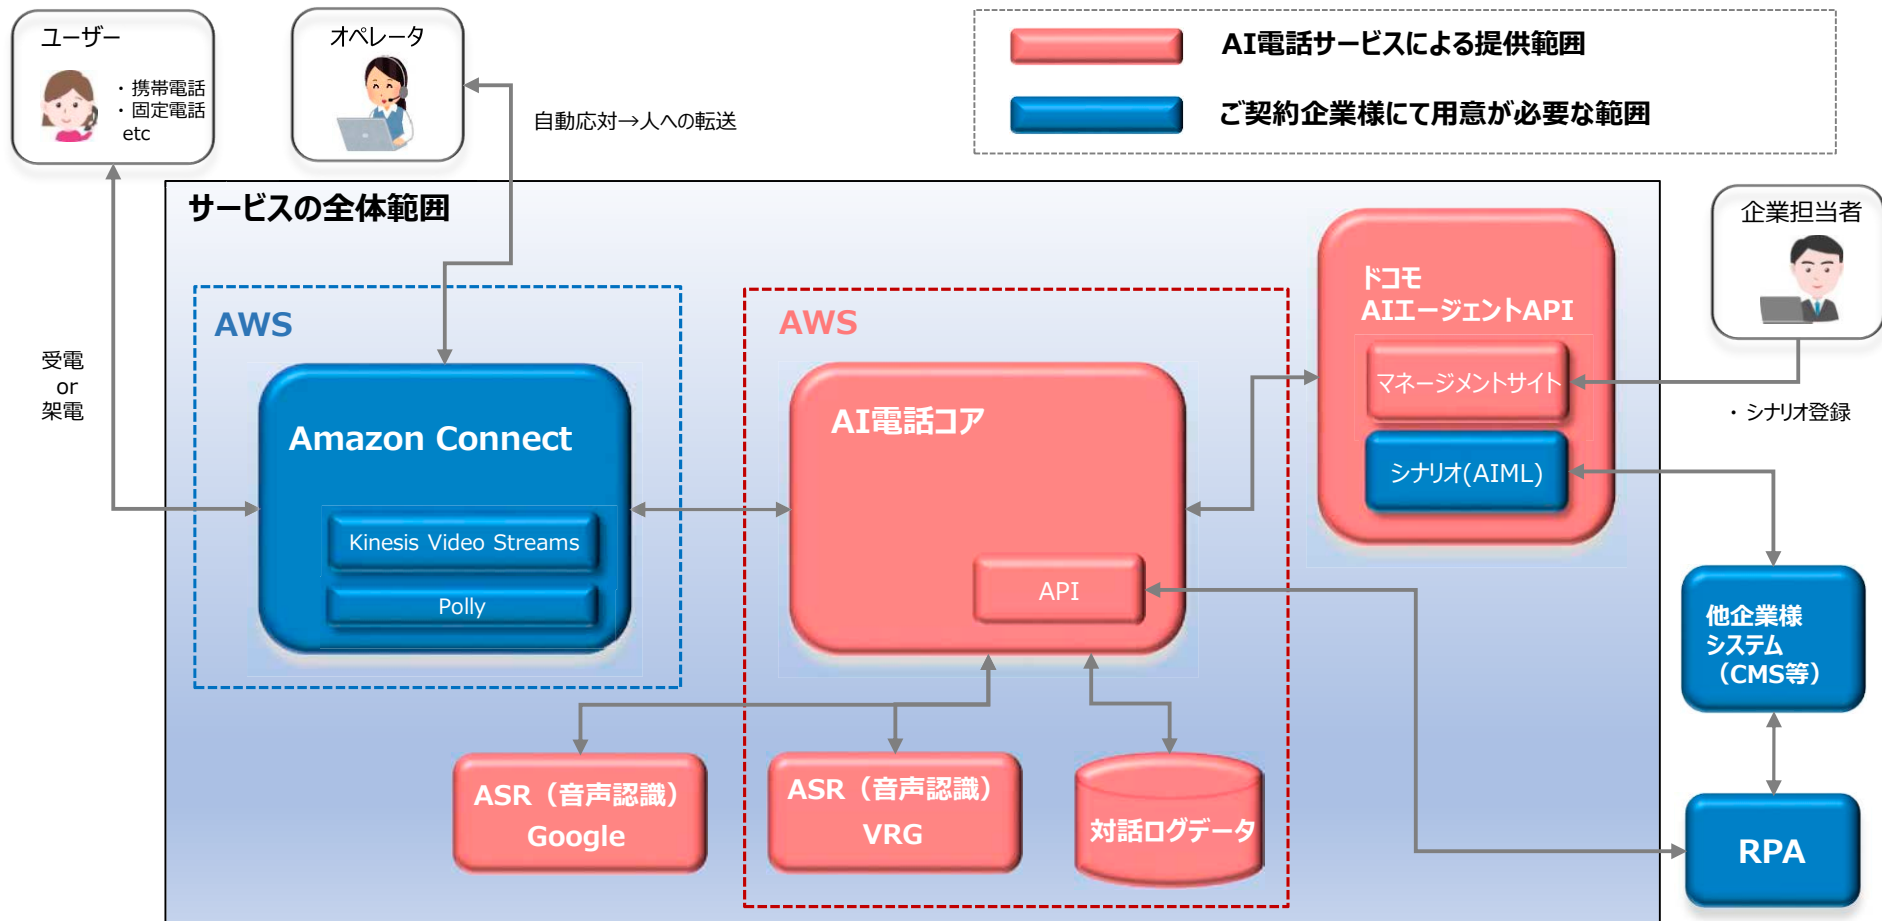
ユーザー
・携帯電話
・固定電話
etc

オペレータ

自動応対→人への転送

AI電話サービスによる提供範囲

ご契約企業様にて用意が必要な範囲

サービスの全体範囲

企業担当者

受電
or
架電

AWS

Amazon Connect

Kinesis Video Streams

Polly

AWS

AI電話コア

API

ドコモ
AIエージェントAPI

マネージメントサイト

シナリオ(AIML)

・シナリオ登録

他企業様
システム
（CMS等）

RPA

ASR（音声認識）
Google

ASR（音声認識）
VRG

対話ログデータ